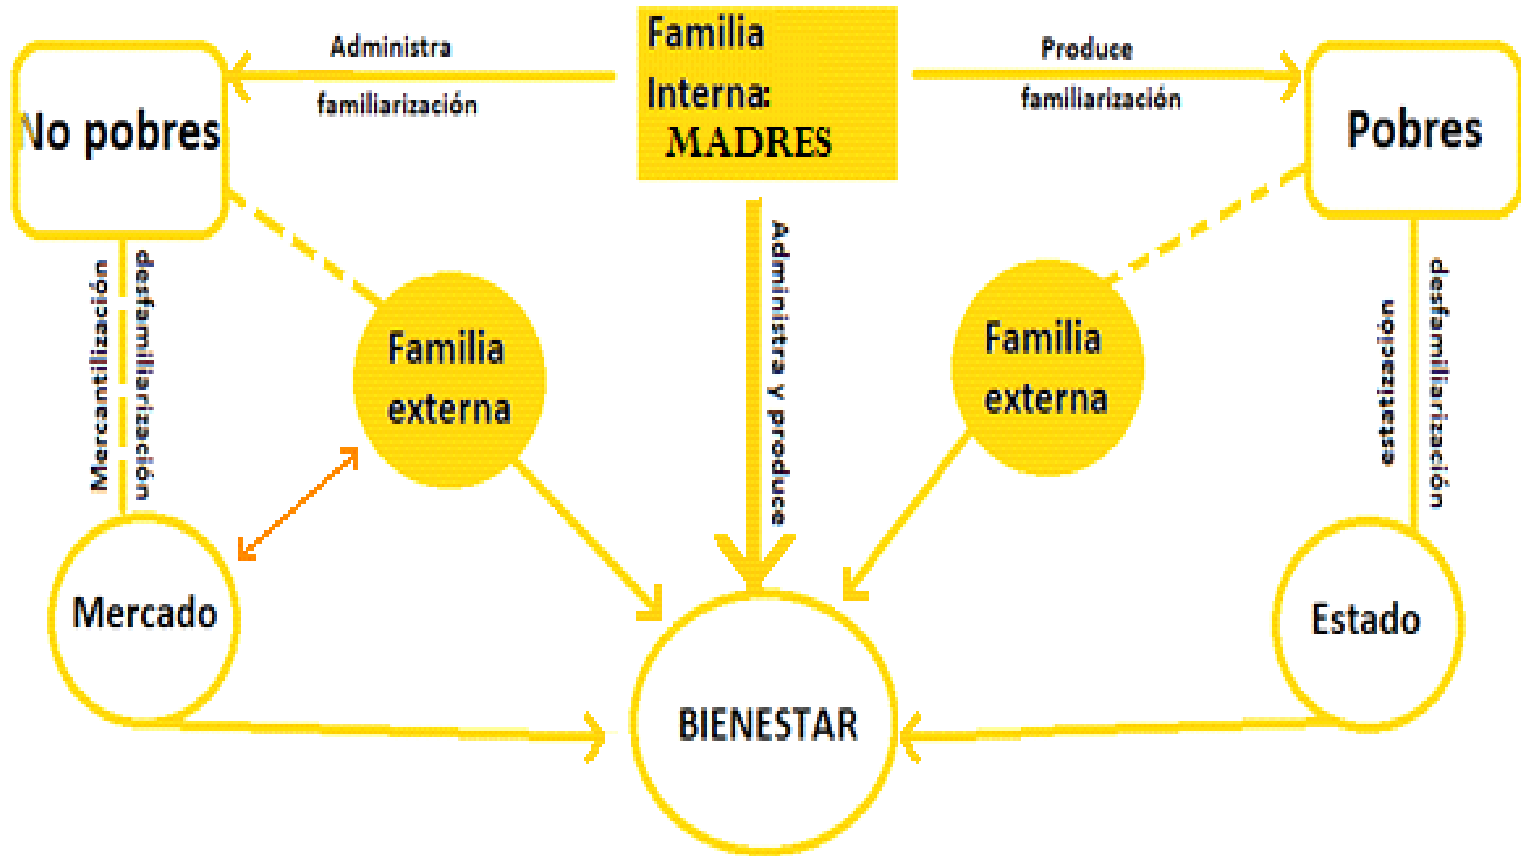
Familia Interna: MADRES

Administra

familiarización

Produce

familiarización

No pobres

Pobres

Mercantilización

desfamiliarización

Administra y produce

estatización

desfamiliarización

Familia externa

Familia externa

Mercado

Estado

BIENESTAR